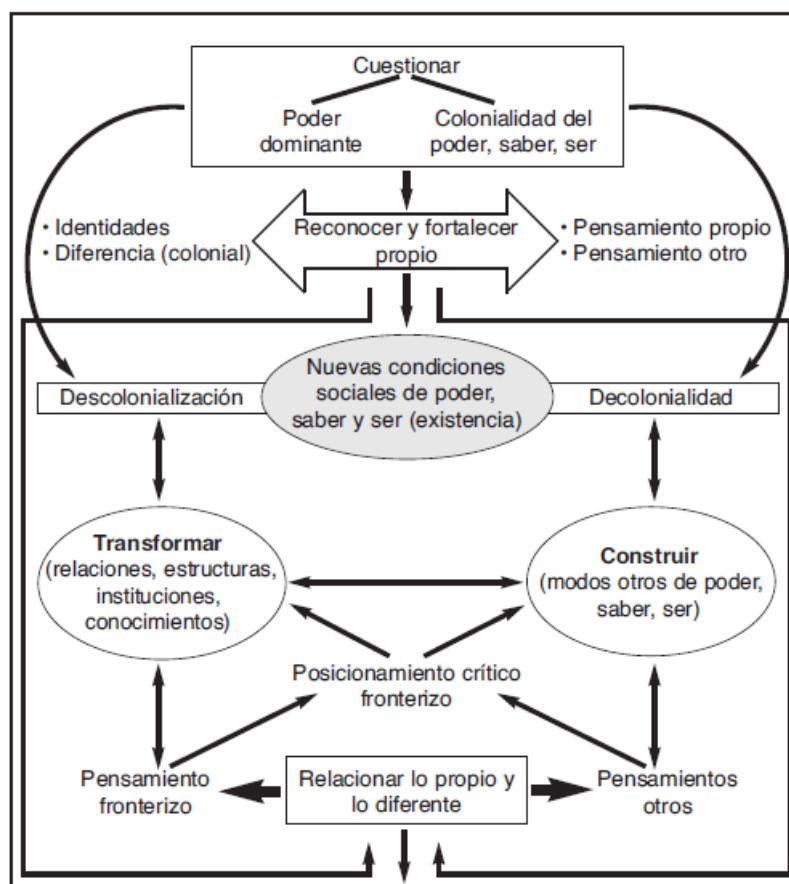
Cuestionar

Poder dominante

Colonialidad del poder, saber, ser

• Identidades
• Diferencia (colonial)

Reconocer y fortalecer propio

• Pensamiento propio
• Pensamiento otro

Descolonialización

Nuevas condiciones sociales de poder, saber y ser (existencia)

Decolonialidad

**Transformar** (relaciones, estructuras, instituciones, conocimientos)

**Construir** (modos otros de poder, saber, ser)

Posicionamiento crítico fronterizo

Pensamiento fronterizo

Relacionar lo propio y lo diferente

Pensamientos otros